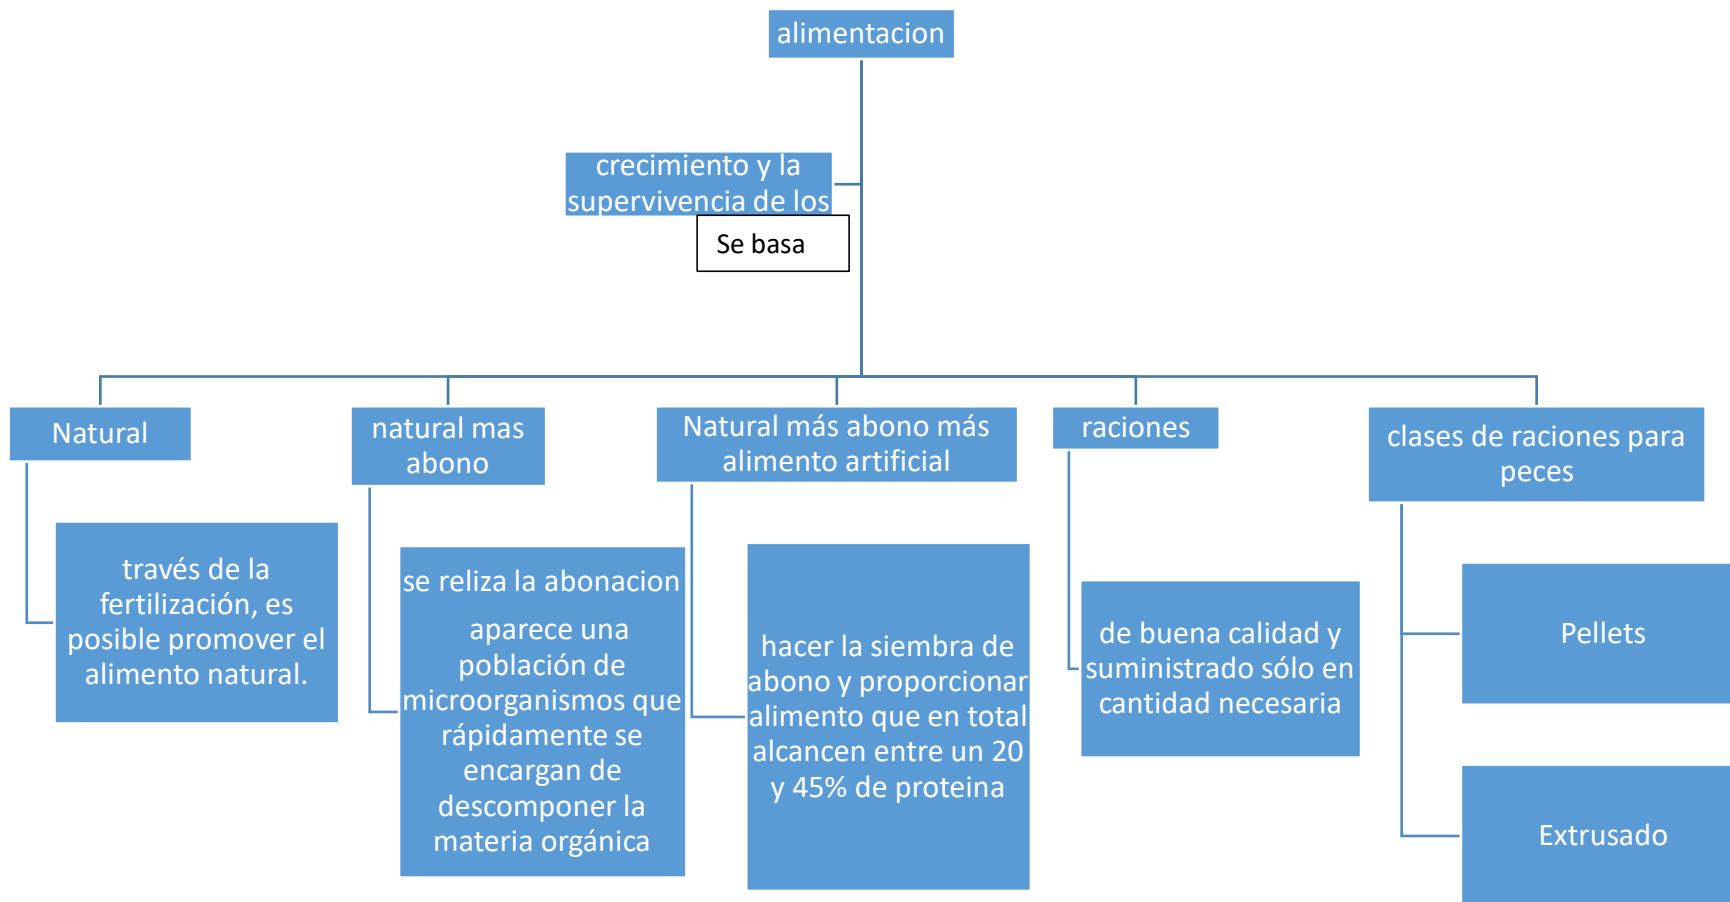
alimentacion

crecimiento y la supervivencia de los

Se basa

Natural

través de la fertilización, es posible promover el alimento natural.

natural mas abono

se reliza la abonacion

aparece una población de microorganismos que rápidamente se encargan de descomponer la materia orgánica

Natural más abono más alimento artificial

hacer la siembra de abono y proporcionar alimento que en total alcancen entre un 20 y 45% de proteina

raciones

de buena calidad y suministrado sólo en cantidad necesaria

clases de raciones para peces

Pellets

Extrusado